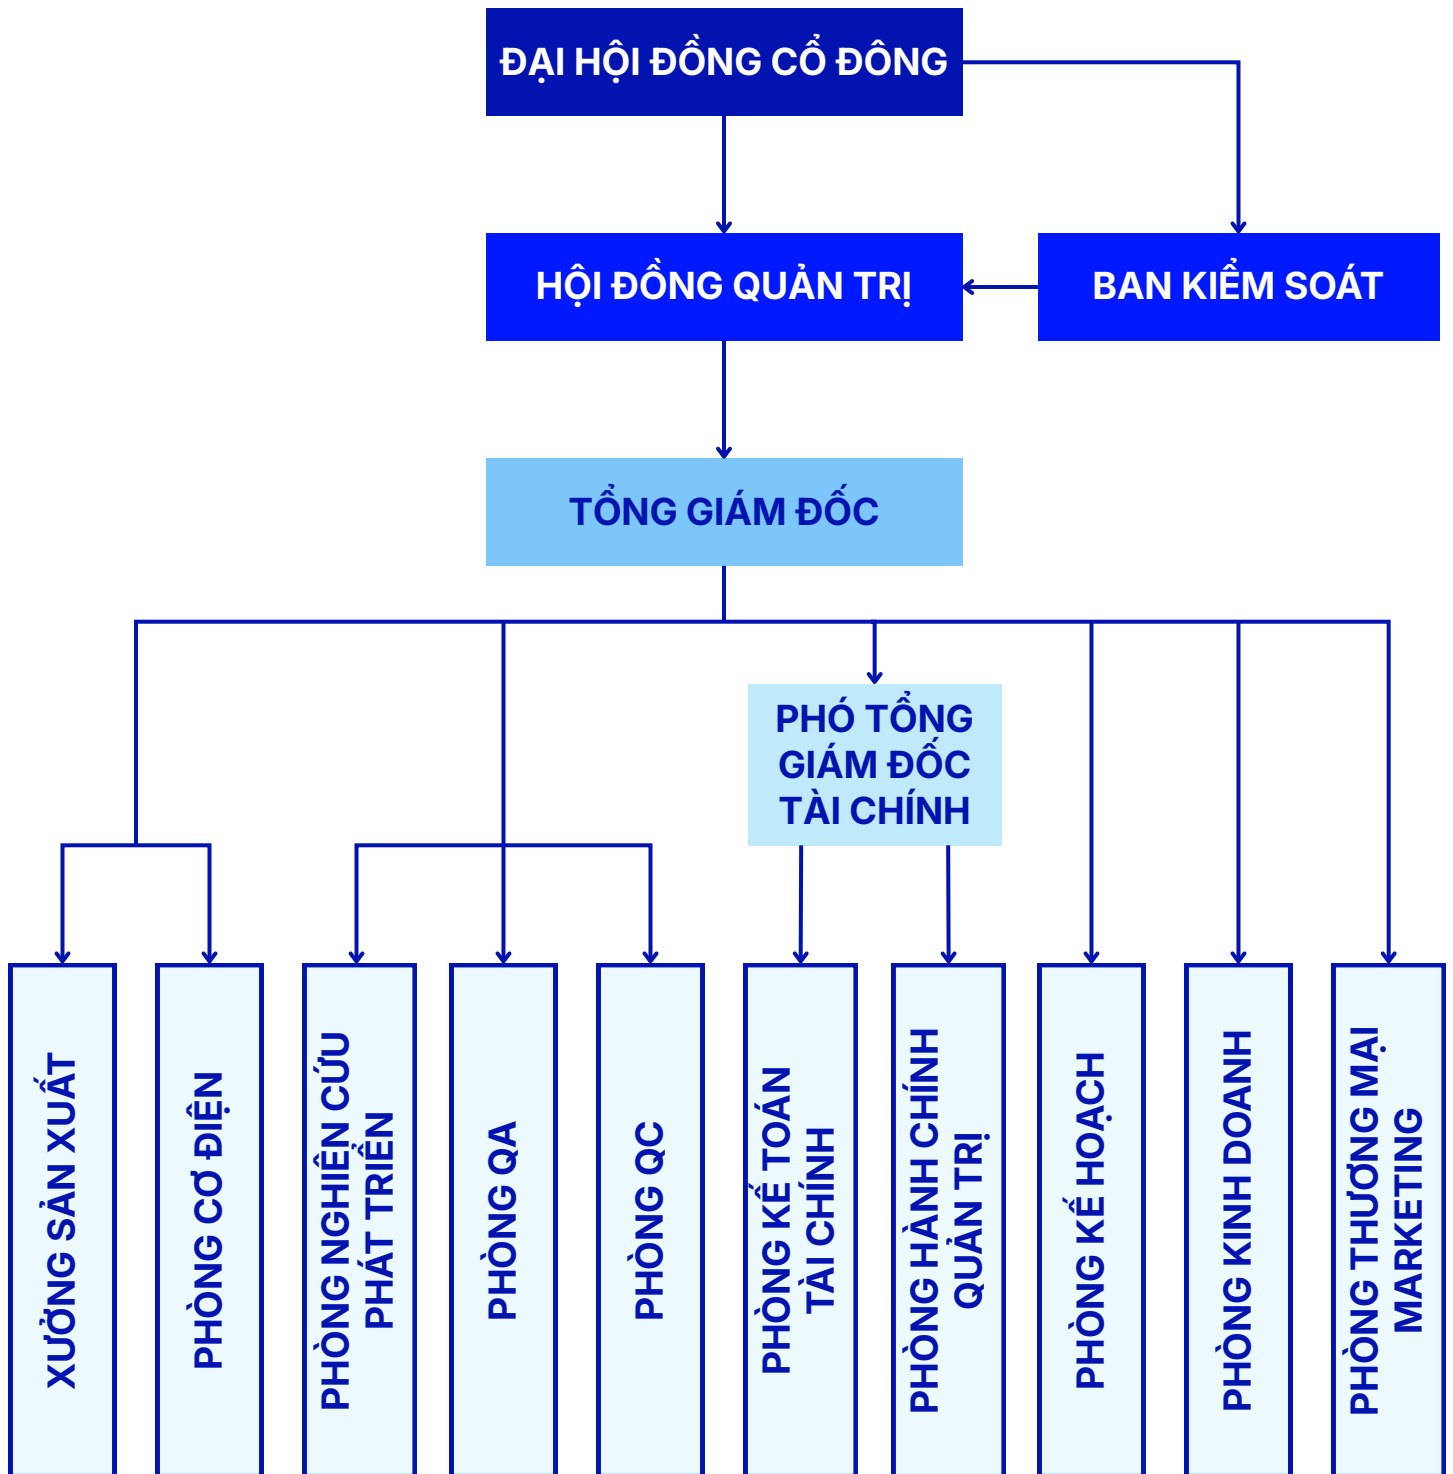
ĐẠI HỘI ĐỒNG CỔ ĐÔNG

HỘI ĐỒNG QUẢN TRỊ

BAN KIỂM SOÁT

TỔNG GIÁM ĐỐC

PHÓ TỔNG GIÁM ĐỐC TÀI CHÍNH

XƯỞNG SẢN XUẤT

PHÒNG CƠ ĐIỆN

PHÒNG NGHIÊN CỨU PHÁT TRIỂN

PHÒNG QA

PHÒNG QC

PHÒNG KẾ TOÁN TÀI CHÍNH

PHÒNG HÀNH CHÍNH QUẢN TRỊ

PHÒNG KẾ HOẠCH

PHÒNG KINH DOANH

PHÒNG THƯƠNG MẠI MARKETING